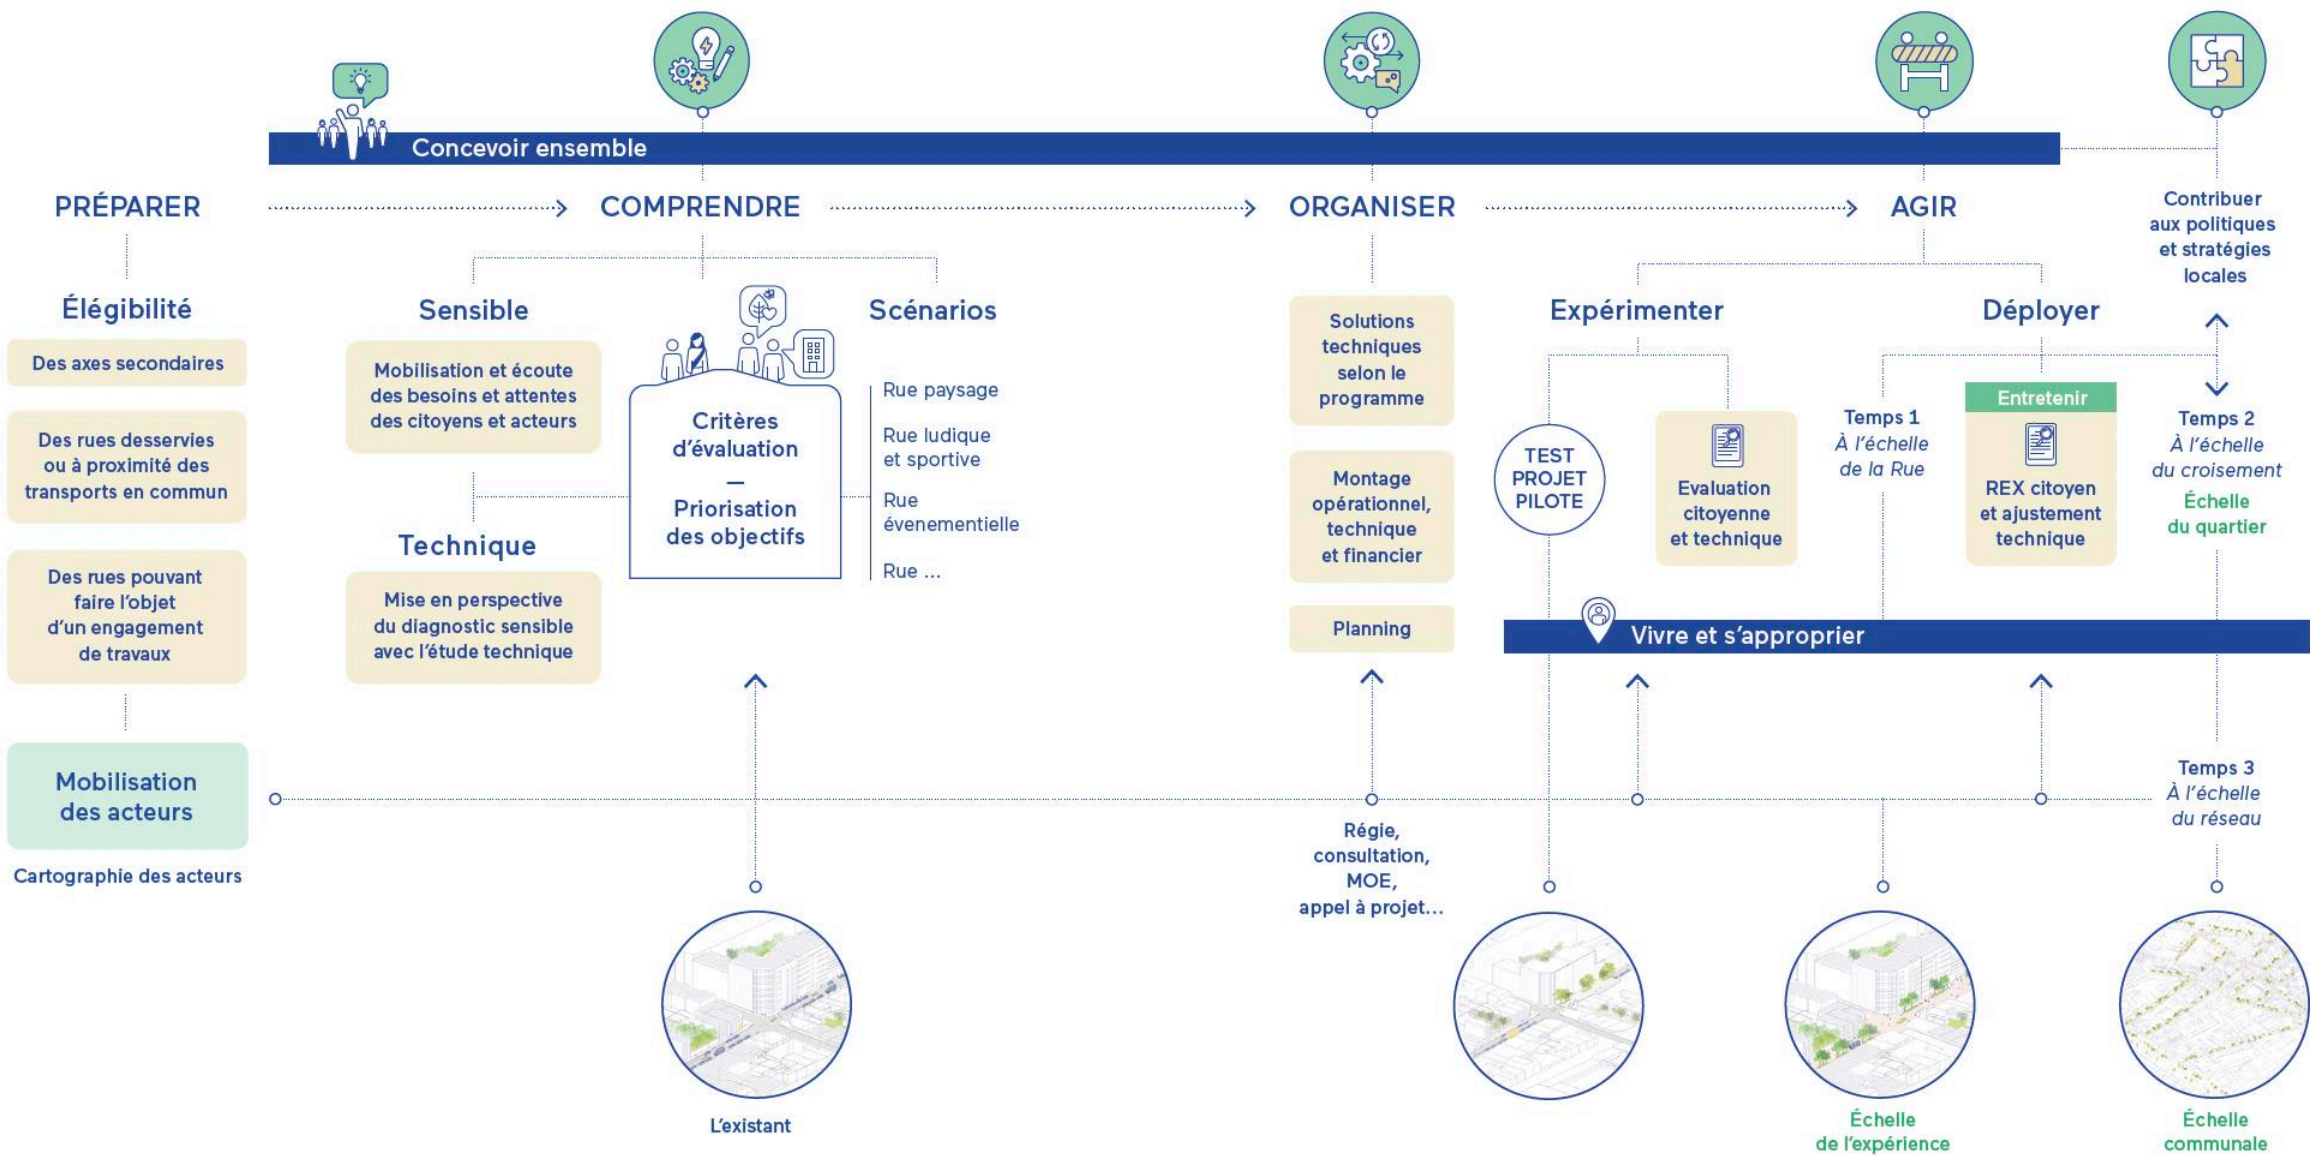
Concevoir ensemble

PRÉPARER

COMPRENDRE

ORGANISER

AGIR

Contribuer aux politiques et stratégies locales

Élégibilité

Des axes secondaires

Des rues desservies ou à proximité des transports en commun

Des rues pouvant faire l'objet d'un engagement de travaux

Mobilisation des acteurs

Cartographie des acteurs

Sensible

Mobilisation et écoute des besoins et attentes des citoyens et acteurs

Technique

Mise en perspective du diagnostic sensible avec l'étude technique

Critères d'évaluation
—
Priorisation des objectifs

Scénarios

Rue paysage

Rue ludique et sportive

Rue évenementielle

Rue ...

L'existant

Solutions techniques selon le programme

Montage opérationnel, technique et financier

Planning

Régie, consultation, MOE, appel à projet...

Expérimenter

TEST PROJET PILOTE

Evaluation citoyenne et technique

Déployer

Temps 1
À l'échelle de la Rue

Entretenir

REX citoyen et ajustement technique

Temps 2
À l'échelle du croisement

Échelle du quartier

Vivre et s'approprier

Temps 3
À l'échelle du réseau

Échelle de l'expérience

Échelle communale